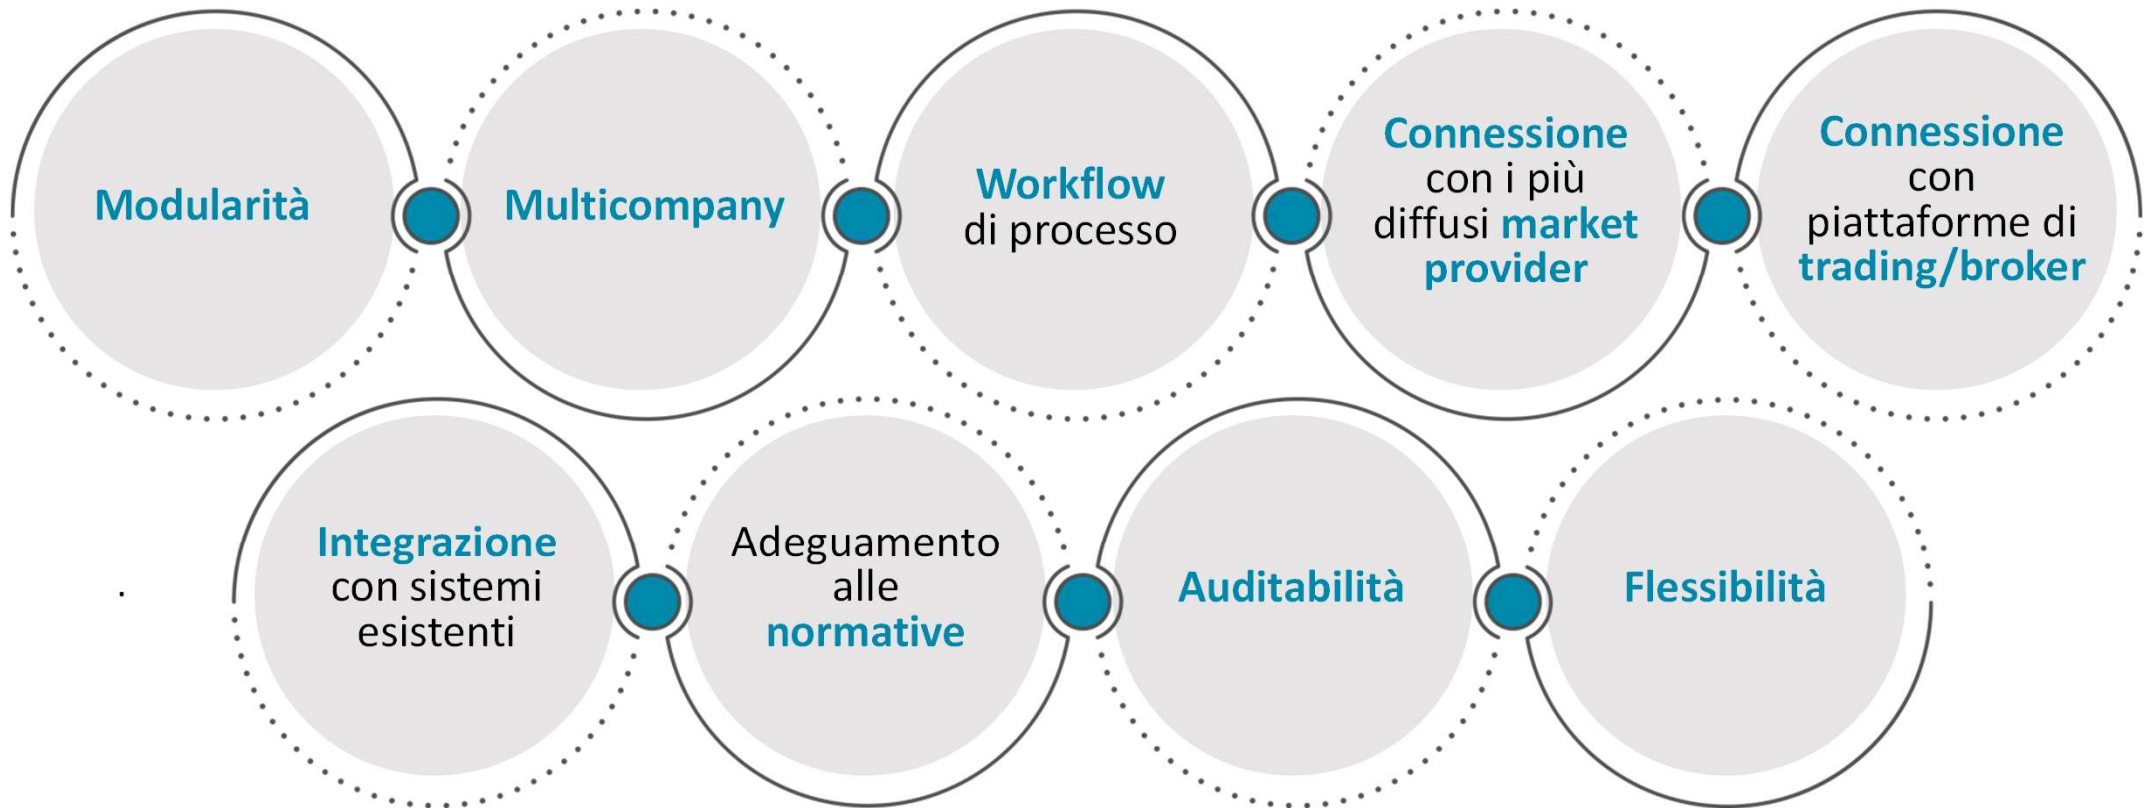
Modularità

Multicompany

Workflow di processo

Connessione con i più diffusi market provider

Connessione con piattaforme di trading/broker

Integrazione con sistemi esistenti

Adeguamento alle normative

Auditabilità

Flessibilità